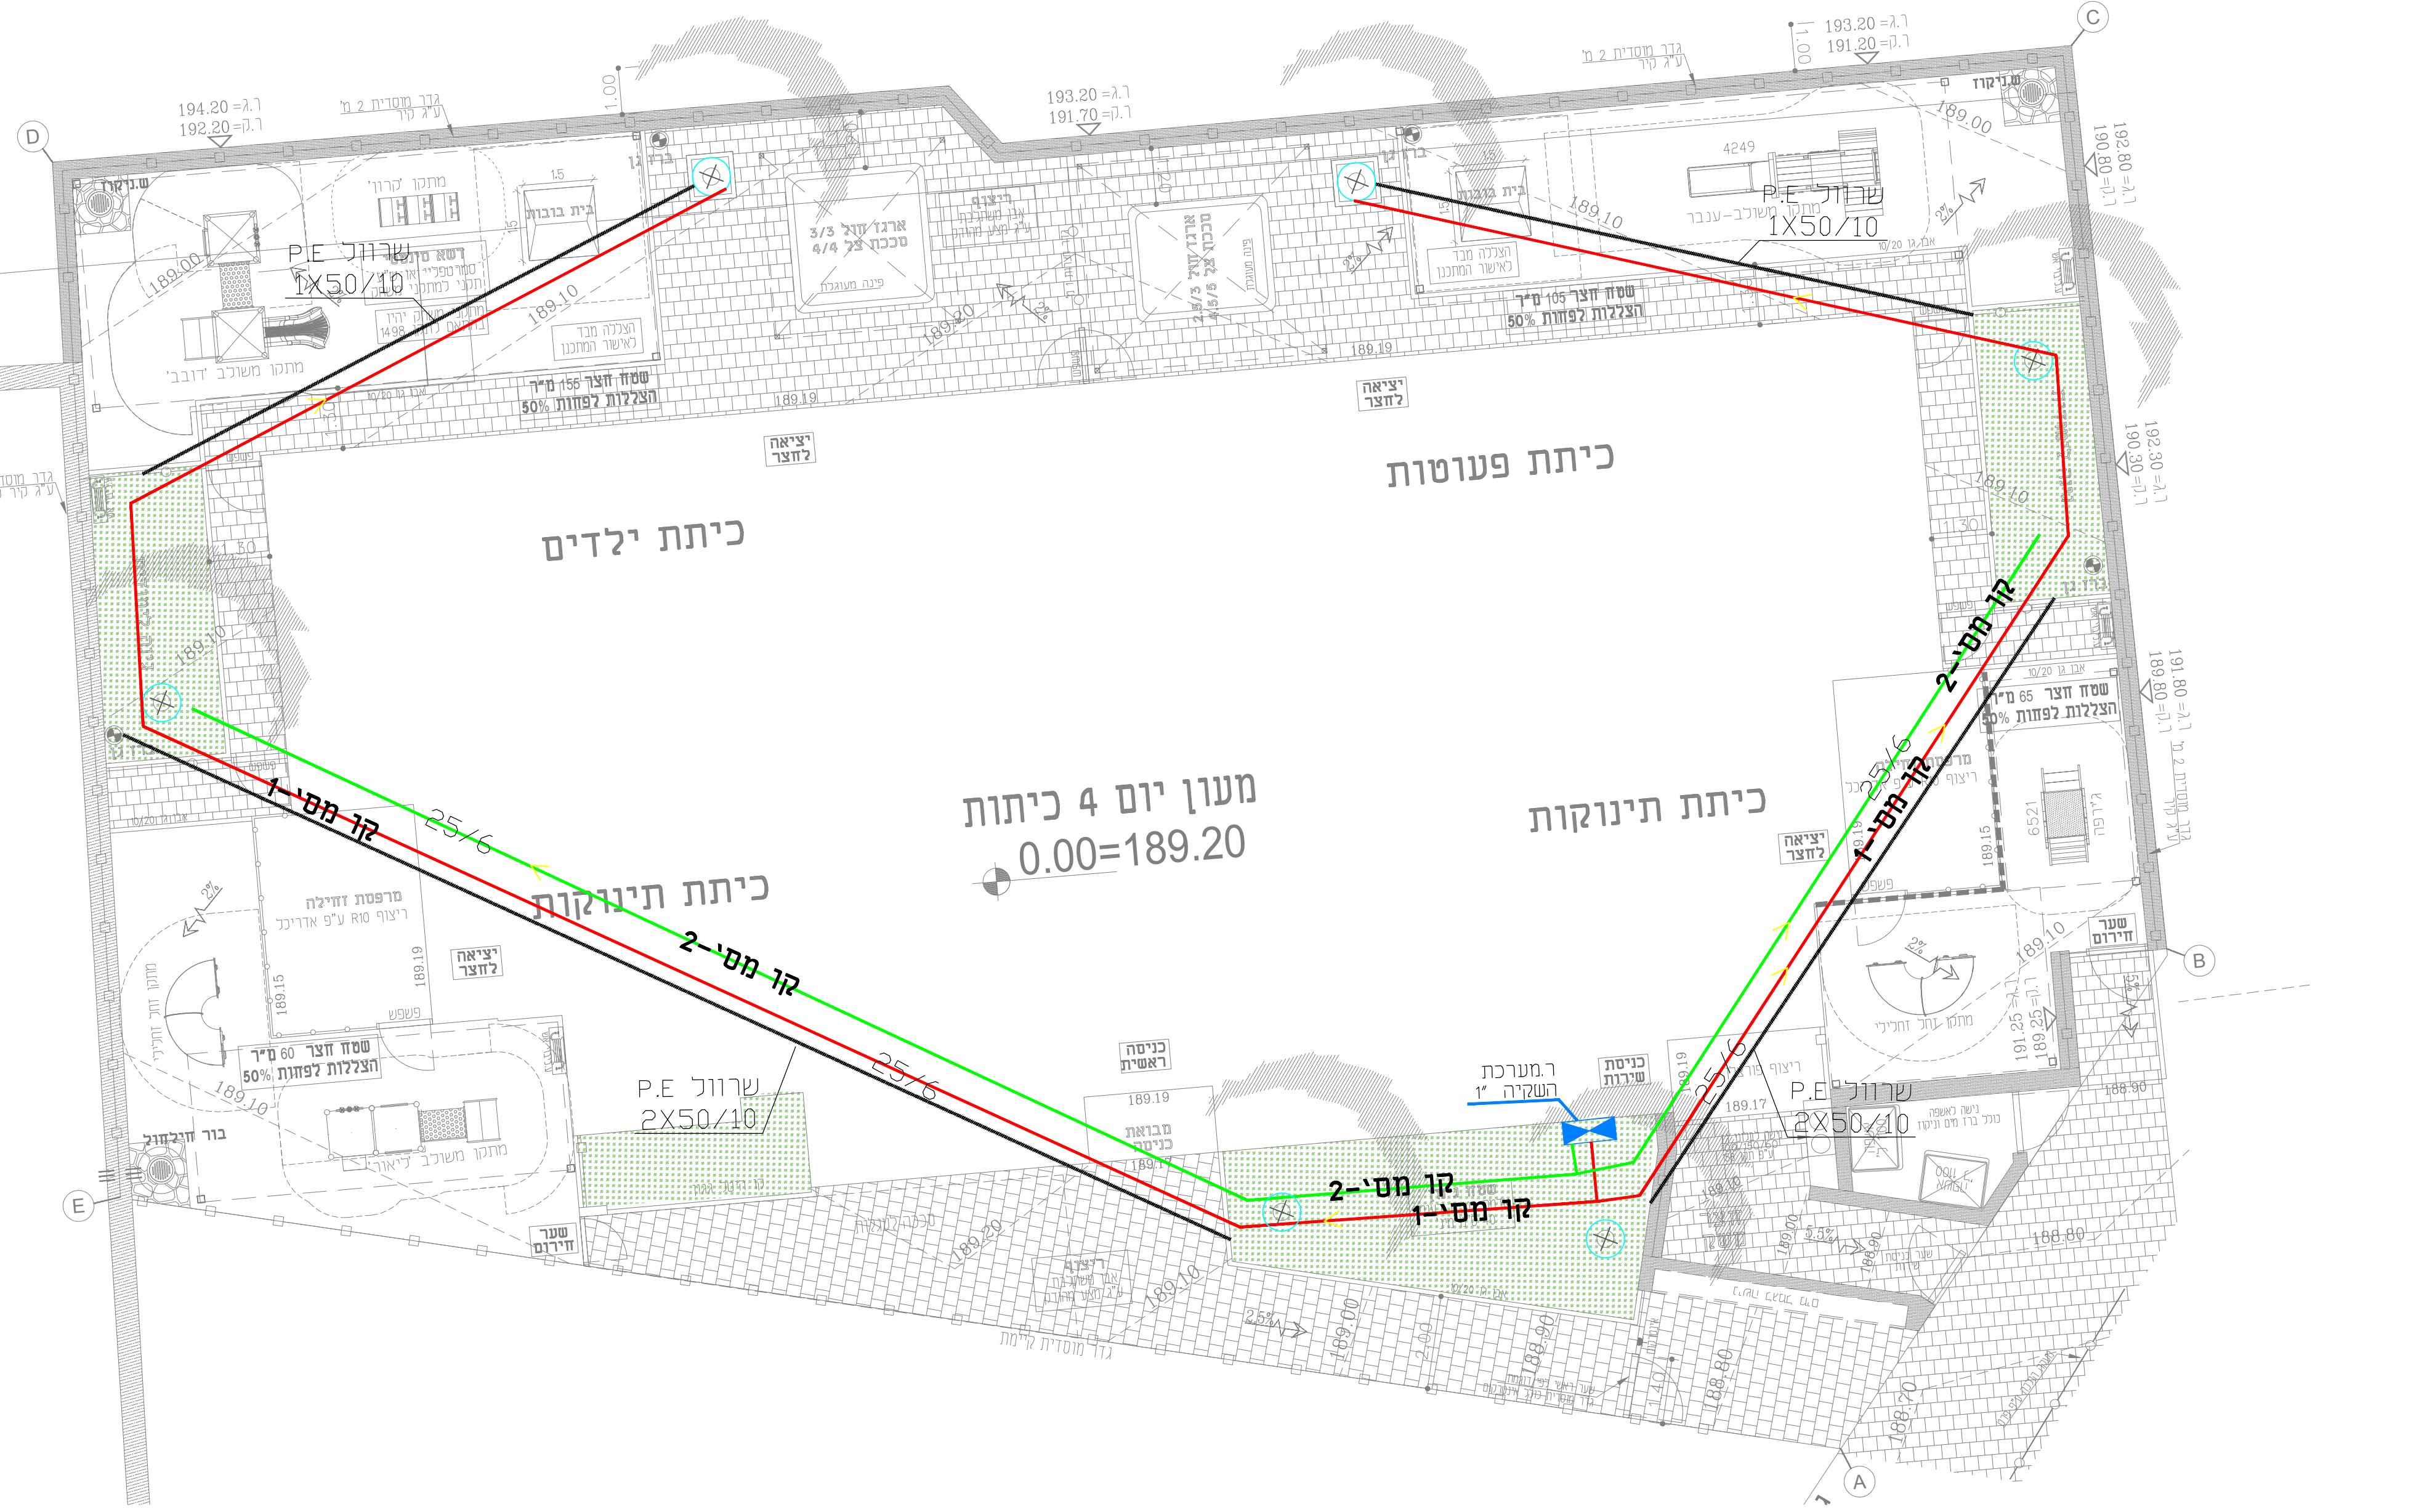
C
ג.= 193.20
ק.= 191.20
1.00
גדר מוסדית מ' 2
ע"ג קיר
D
ג.= 194.20
ק.= 192.20
גדר מוסדית מ' 2
ע"ג קיר
1.00
ג.= 193.20
ק.= 191.70
ש.ניקוז
מתקן 'קרון'
בית בובות
1.5
שרוול P.E
1X50/10
189.00
189.10
הצללה מבנ
לאישור המתכנן
מתקן משולב 'דובב'
שטח חצר 156 מ"ר
הצללה לפחות 50%
189.19
ארגז חול 3/3
סככת צל 4/4
פינה מעוגלת
189.20
ארגז חול
סככת צל
189.19
בית בובות
4249
שרוול P.E
1X50/10
189.10
מתקן משולב-ענבר
הצללה מבנ
לאישור המתכנן
שטח חצר 105 מ"ר
הצללה לפחות 50%
2%
ש.ניקוז
189.00
ג.= 192.80
ק.= 190.80
יציאה לחצר
יציאה לחצר
כיתת פעוטות
ג.= 192.30
ק.= 190.30
189.10
1.30
כיתת ילדים
1.30
189.10
קו מס' 2-
שטח חצר 65 מ"ר
הצללה לפחות 50%
ג.= 191.80
ק.= 189.80
גדר מוסדית מ' 2
מעון יום 4 כיתות
0.00=189.20
כיתת תינוקות
25/6
קו מס' 1-
קו מס' 1-
25/6
יציאה לחצר
כיתת תינוקות
מרפסת זחילה
ריצוף R10 ע"פ אדריכל
2%
189.15
189.19
יציאה לחצר
קו מס' 2-
שטח חצר 60 מ"ר
הצללה לפחות 50%
189.10
מתקן משולב 'ליאור'
בור חילחול
E
שרוול P.E
2X50/10
25/6
כניסה ראשית
189.19
מבואת כניסה
ר.מערכת השקיה 1"
כניסת שירות
שרוול P.E
2X50/10
25/6
189.17
קו מס' 2-
קו מס' 1-
שער חירום
189.20
189.10
2.5%
189.00
2.00
188.90
188.80
גדר מוסדית קיימת
188.70
189.10
2%
שער חירום
B
191.25
189.25
188.90
188.80
5%
A